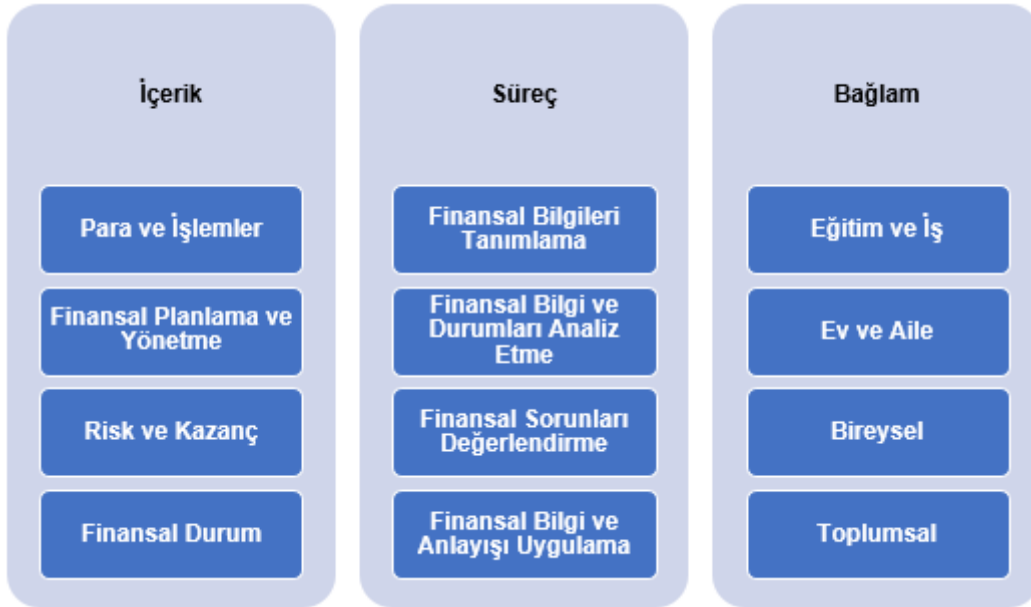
İçerik

Para ve İşlemler

Finansal Planlama ve Yönetme

Risk ve Kazanç

Finansal Durum

Süreç

Finansal Bilgileri Tanımlama

Finansal Bilgi ve Durumları Analiz Etme

Finansal Sorunları Değerlendirme

Finansal Bilgi ve Anlayışı Uygulama

Bağlam

Eğitim ve İş

Ev ve Aile

Bireysel

Toplumsal